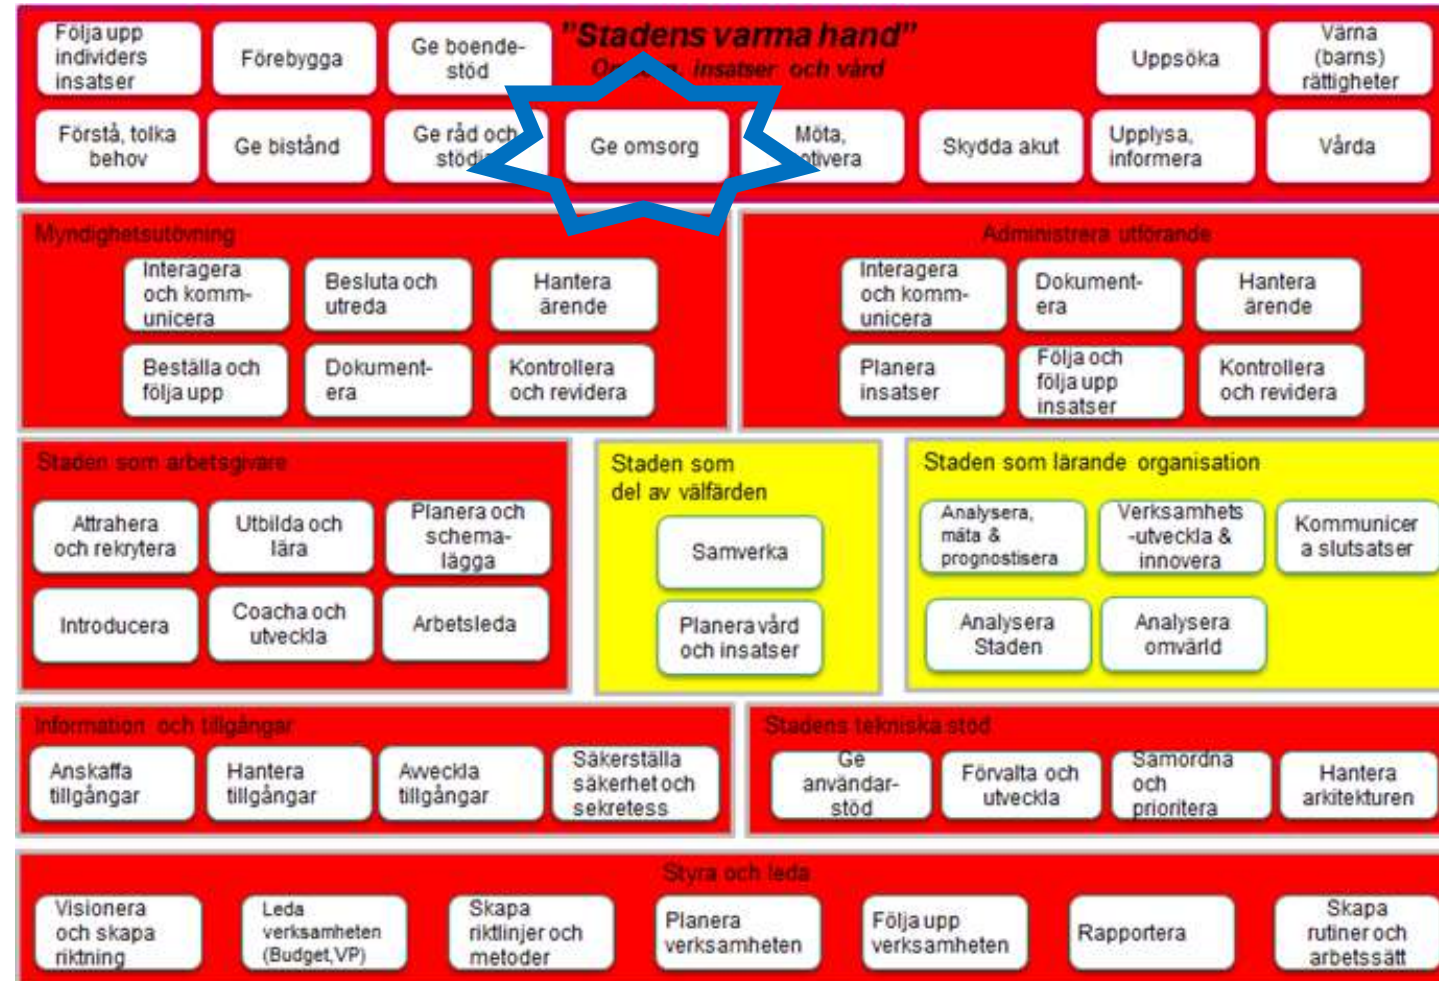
Följa upp individers insatser

Förebygga

Ge boendestöd

"Stadens varma hand"

Or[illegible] insatser och vård

Uppsöka

Värna (barns) rättigheter

Förstå, tolka behov

Ge bistånd

Ge råd och stöd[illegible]

Ge omsorg

Möta, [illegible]tivera

Skydda akut

Upplysa, informera

Vårda

Myndighetsutövning

Interagera och kommunicera

Besluta och utreda

Hantera ärende

Beställa och följa upp

Dokumentera

Kontrollera och revidera

Administrera utförande

Interagera och kommunicera

Dokumentera

Hantera ärende

Planera insatser

Följa och följa upp insatser

Kontrollera och revidera

Staden som arbetsgivare

Attrahera och rekrytera

Utbilda och lära

Planera och schemalägga

Introducera

Coacha och utveckla

Arbetsleda

Staden som del av välfärden

Samverka

Planera vård och insatser

Staden som lärande organisation

Analysera, mäta & prognostisera

Verksamhets-utveckla & innovera

Kommunicera slutsatser

Analysera Staden

Analysera omvärld

Information och tillgångar

Anskaffa tillgångar

Hantera tillgångar

Avveckla tillgångar

Säkerställa säkerhet och sekretess

Stadens tekniska stöd

Ge användarstöd

Förvalta och utveckla

Samordna och prioritera

Hantera arkitekturen

Styra och leda

Visionera och skapa riktning

Leda verksamheten (Budget,VP)

Skapa riktlinjer och metoder

Planera verksamheten

Följa upp verksamheten

Rapportera

Skapa rutiner och arbetssätt